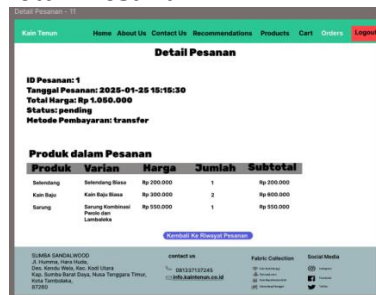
Detail Pesanan - 11

Kain Tenun Home About Us Contact Us Recommendations Products Cart Orders Logout

Detail Pesanan

ID Pesanan: 1
Tanggal Pesanan: 2025-01-25 15:15:30
Total Harga: Rp 1.050.000
Status: pending
Metode Pembayaran: transfer

Produk dalam Pesanan

| Produk | Varian | Harga | Jumlah | Subtotal |
|---|---|---|---|---|
| Selendang | Selendang Biasa | Rp 200.000 | 1 | Rp 200.000 |
| Kain Baju | Kain Baju Biasa | Rp 300.000 | 2 | Rp 600.000 |
| Sarung | Sarung Kombinasi Posola dan Lambaleka | Rp 550.000 | 1 | Rp 550.000 |

Kembali Ke Riwayat Pesanan

SUMBA SANDALWOOD
Jl. Humma, Hara Huata, Des. Kendu Wela, Kec. Kodi Utara Kab. Sumba Barat Daya, Nusa Tenggara Timur, Kota Tambolaka, 87260

081237137245
info.kaintenun.co.id

Fabric Collection
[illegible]
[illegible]
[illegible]
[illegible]

Social Media
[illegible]
Facebook
Twitter